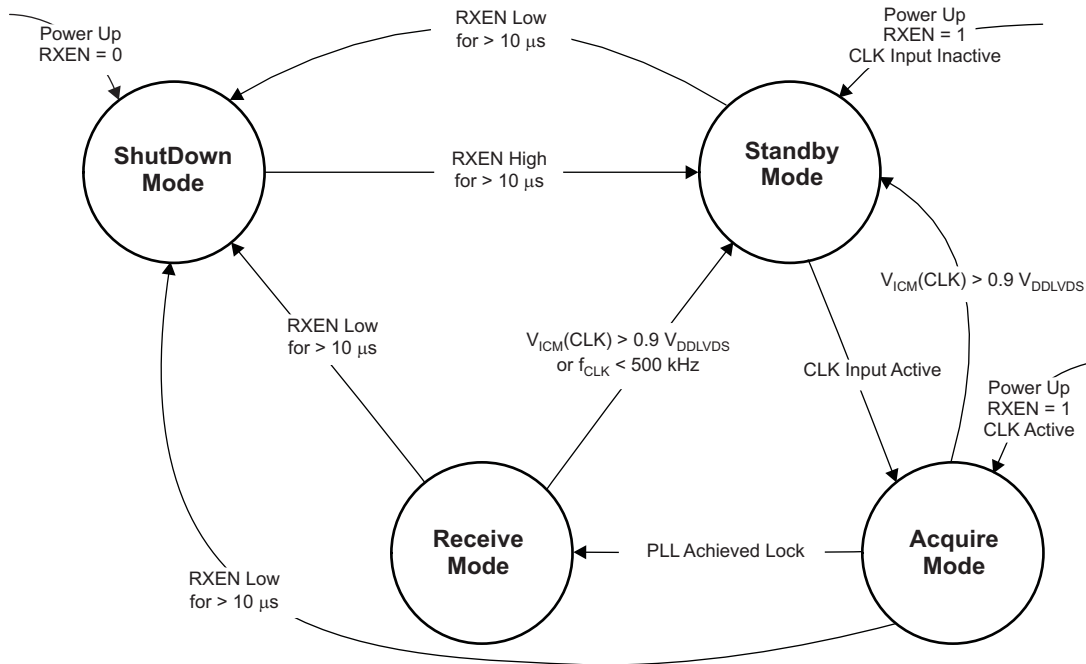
Power Up
RXEN = 0

RXEN Low
for > 10 $\mu$s

Power Up
RXEN = 1
CLK Input Inactive

ShutDown
Mode

RXEN High
for > 10 $\mu$s

Standby
Mode

$V_{ICM}$(CLK) > 0.9 $V_{DDLVDS}$

RXEN Low
for > 10 $\mu$s

$V_{ICM}$(CLK) > 0.9 $V_{DDLVDS}$
or $f_{CLK}$ < 500 kHz

CLK Input Active

Power Up
RXEN = 1
CLK Active

Receive
Mode

PLL Achieved Lock

Acquire
Mode

RXEN Low
for > 10 $\mu$s